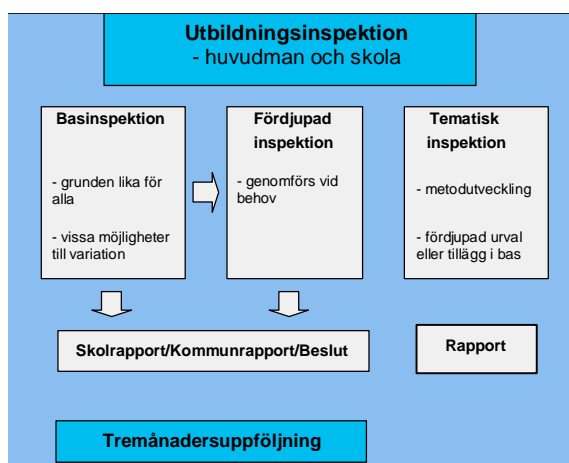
Utbildningsinspektion
- huvudman och skola

Basinspektion

- grunden lika för alla

- vissa möjligheter till variation

Fördjupad inspektion

- genomförs vid behov

Tematisk inspektion

- metodutveckling

- fördjupad urval eller tillägg i bas

Skolrapport/Kommunrapport/Beslut

Rapport

Tremånadersuppföljning